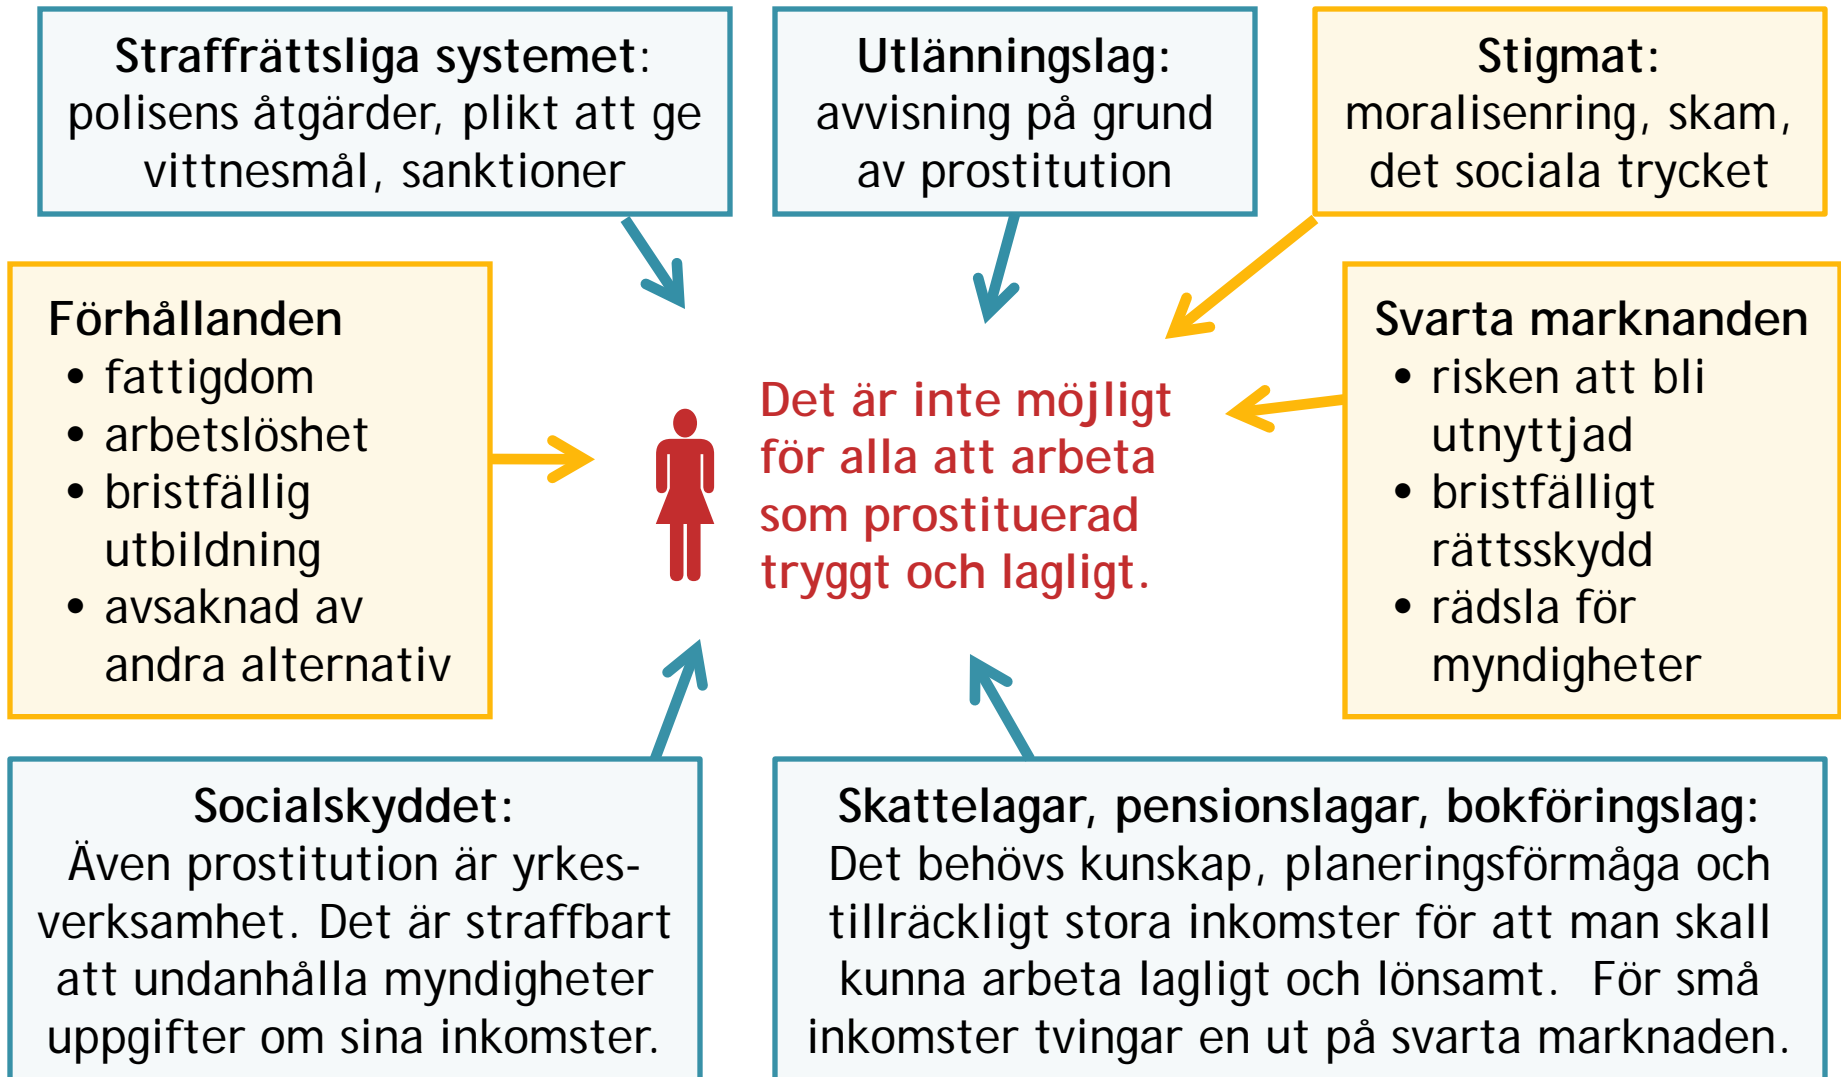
**Straffrättsliga systemet**: polisens åtgärder, plikt att ge vittnesmål, sanktioner

**Utlänningslag:** avvisning på grund av prostitution

**Stigmat:** moralisenring, skam, det sociala trycket

**Förhållanden**
• fattigdom
• arbetslöshet
• bristfällig utbildning
• avsaknad av andra alternativ

Det är inte möjligt för alla att arbeta som prostituerad tryggt och lagligt.

**Svarta marknanden**
• risken att bli utnyttjad
• bristfälligt rättsskydd
• rädsla för myndigheter

**Socialskyddet:** Även prostitution är yrkesverksamhet. Det är straffbart att undanhålla myndigheter uppgifter om sina inkomster.

**Skattelagar, pensionslagar, bokföringslag:** Det behövs kunskap, planeringsförmåga och tillräckligt stora inkomster för att man skall kunna arbeta lagligt och lönsamt. För små inkomster tvingar en ut på svarta marknaden.